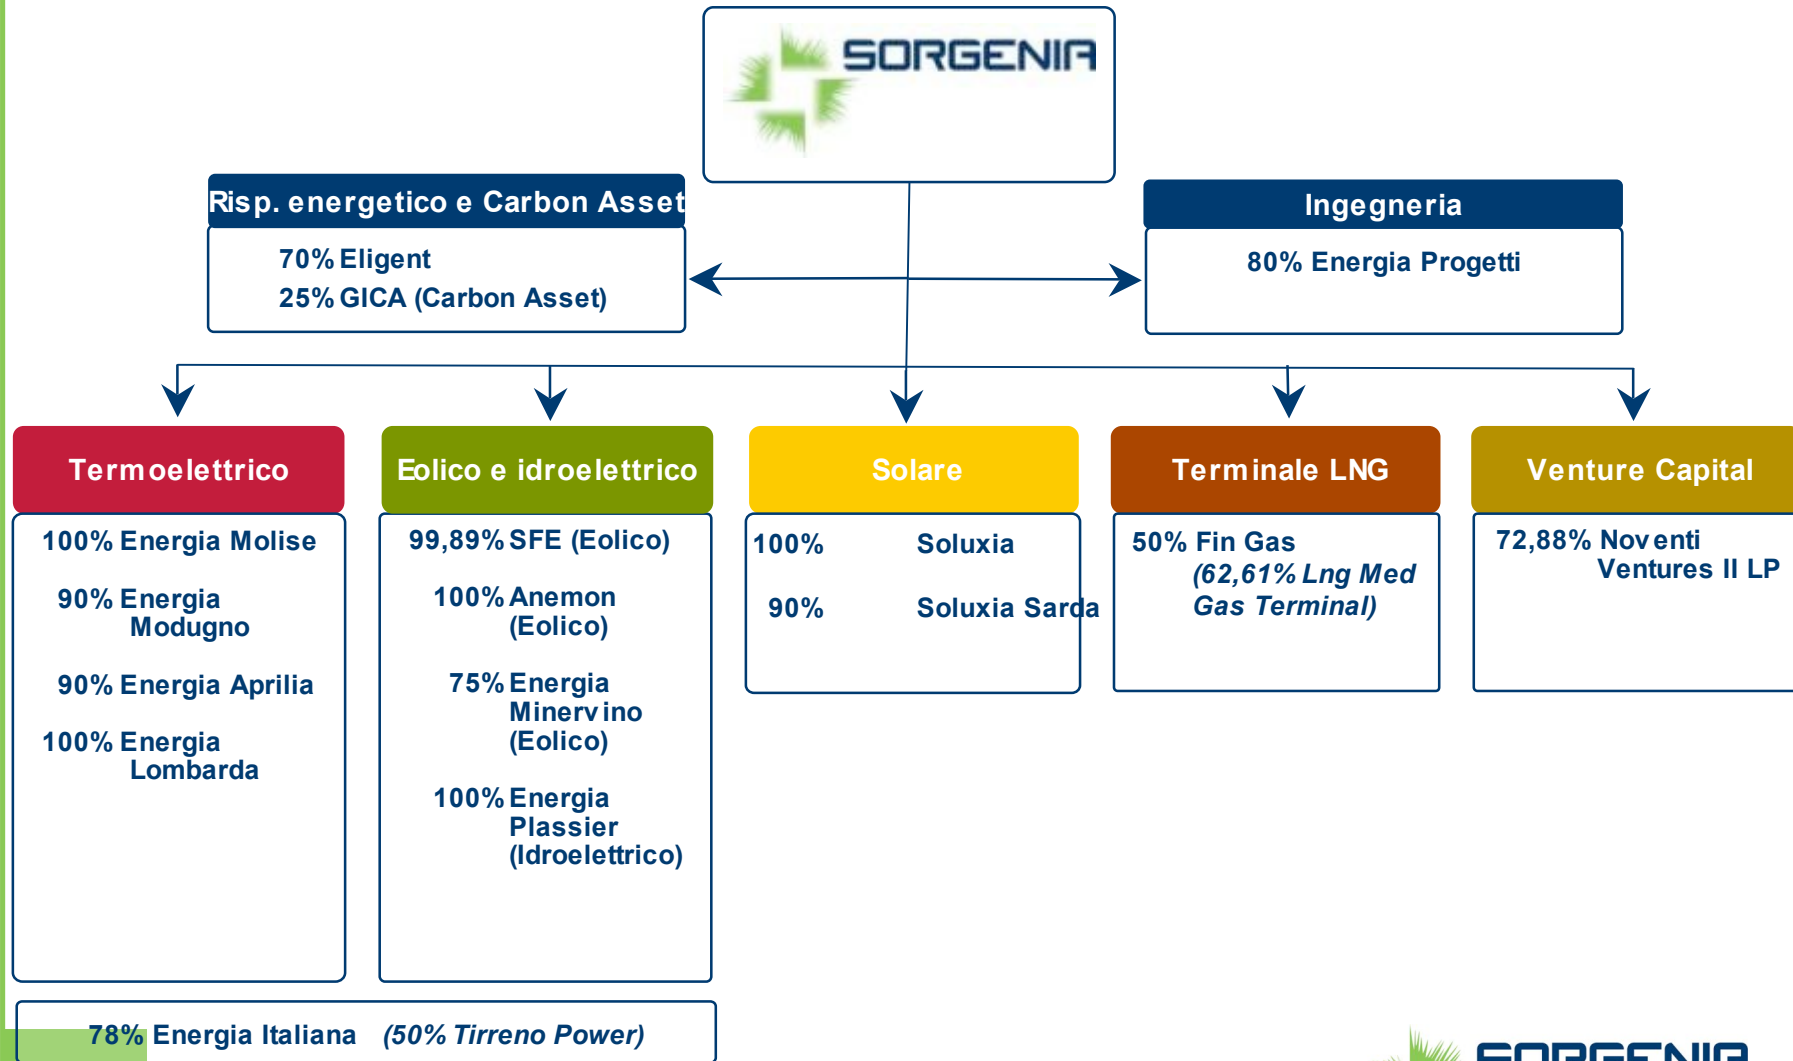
SORGENIA

Risp. energetico e Carbon Asset

70% Eligent
25% GICA (Carbon Asset)

Ingegneria

80% Energia Progetti

Termoelettrico

100% Energia Molise

90% Energia Modugno

90% Energia Aprilia

100% Energia Lombarda

Eolico e idroelettrico

99,89% SFE (Eolico)

100% Anemon (Eolico)

75% Energia Minervino (Eolico)

100% Energia Plassier (Idroelettrico)

Solare

100% Soluxia

90% Soluxia Sarda

Terminale LNG

50% Fin Gas *(62,61% Lng Med Gas Terminal)*

Venture Capital

72,88% Noventi Ventures II LP

78% Energia Italiana *(50% Tirreno Power)*

SORGENIA